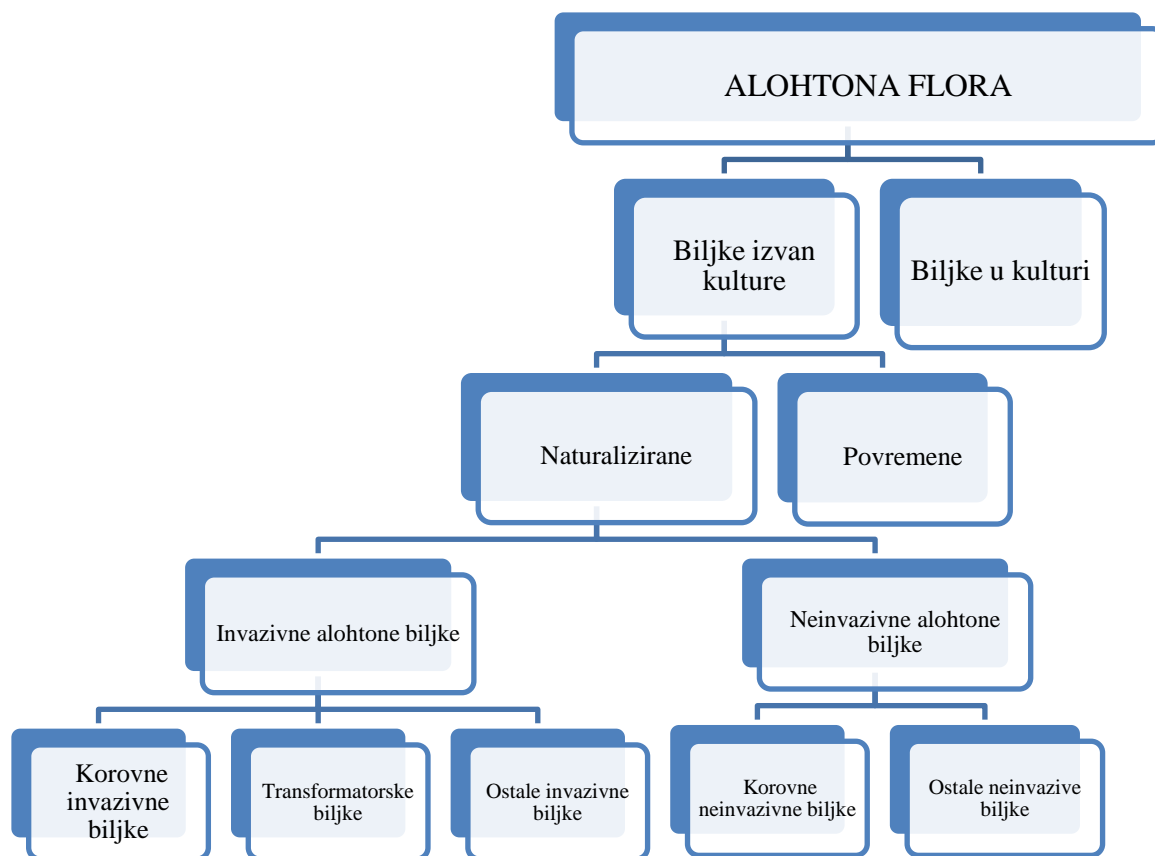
ALOHTONA FLORA

Biljke izvan kulture

Biljke u kulturi

Naturalizirane

Povremene

Invazivne alohtone biljke

Neinvazivne alohtone biljke

Korovne invazivne biljke

Transformatorske biljke

Ostale invazivne biljke

Korovne neinvazivne biljke

Ostale neinvazive biljke